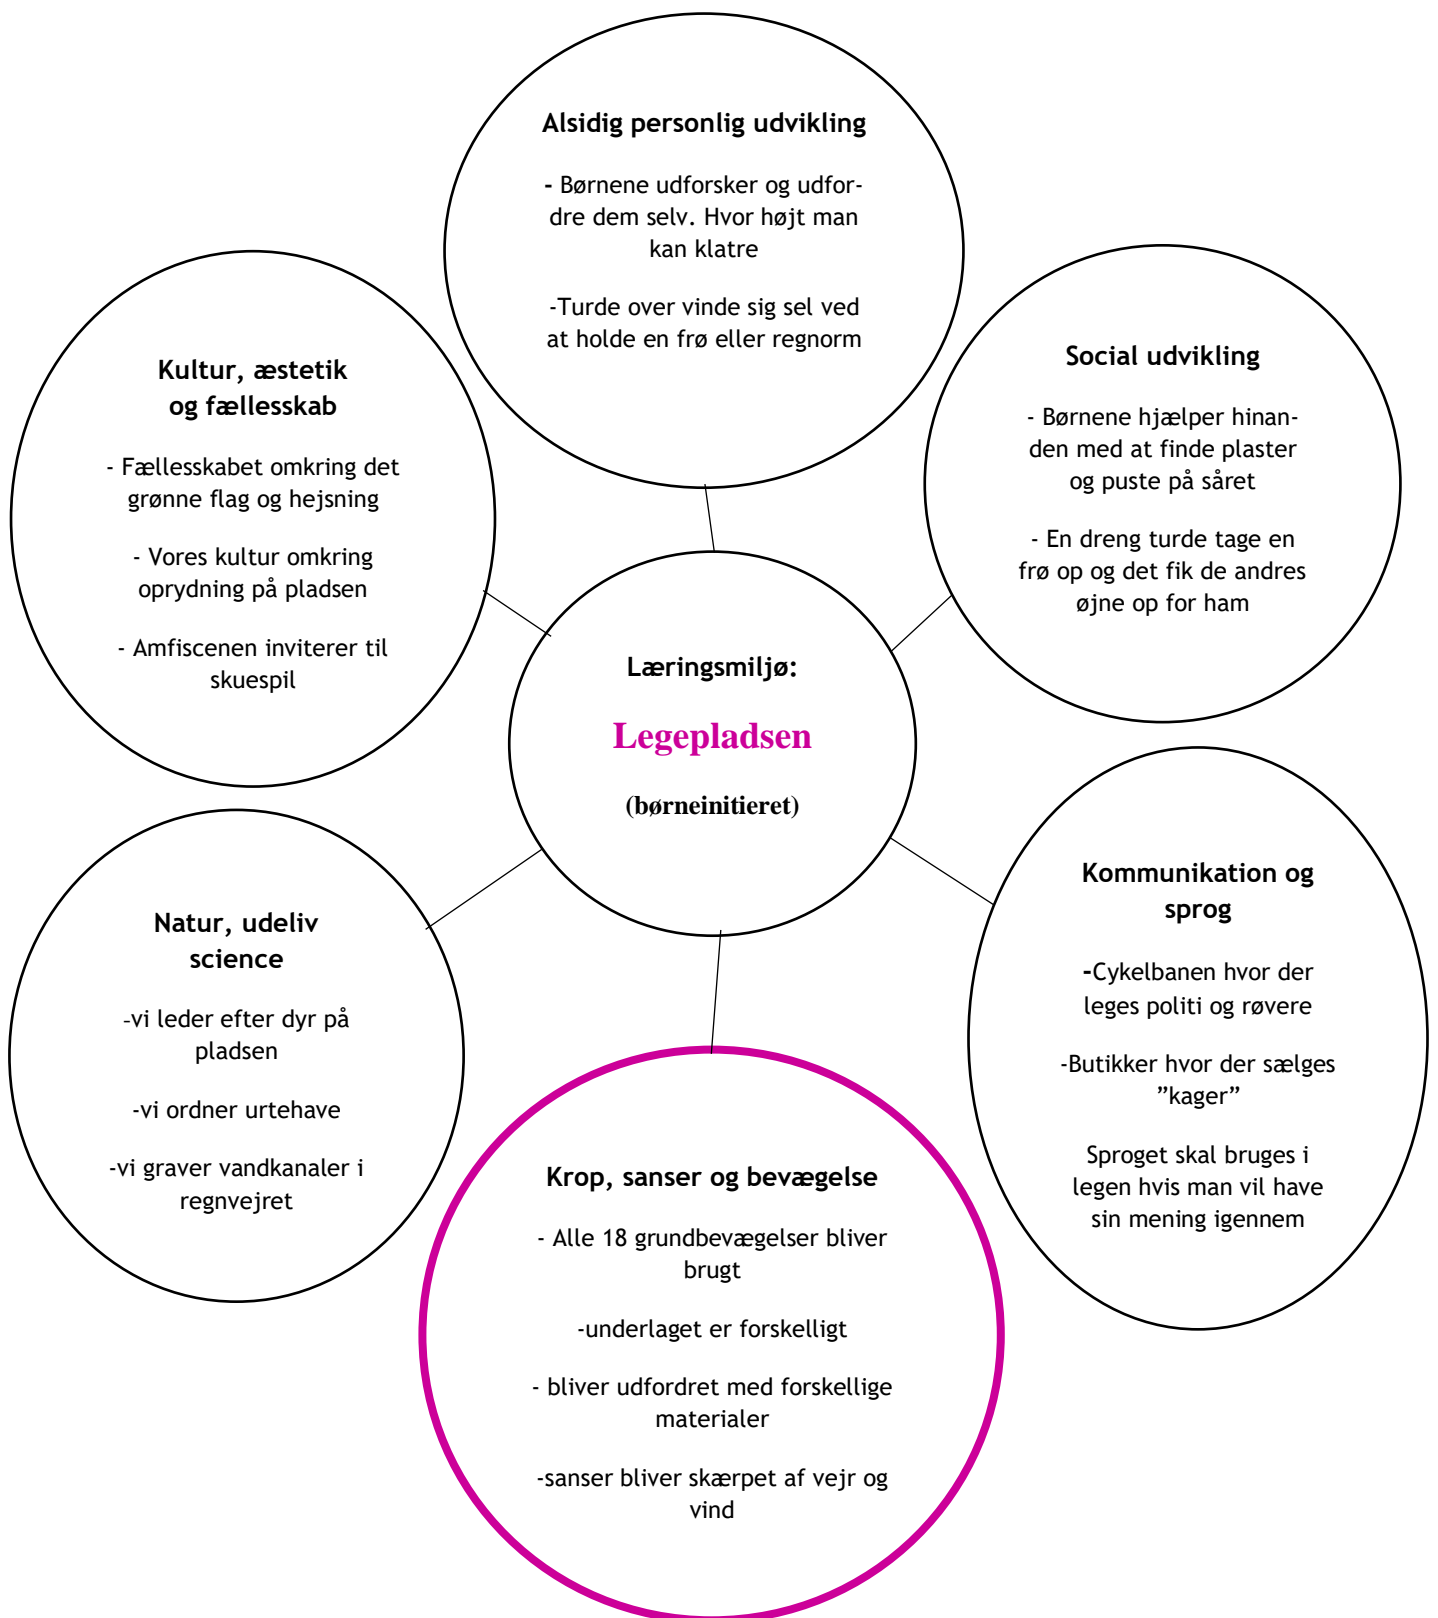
Alsidig personlig udvikling

- Børnene udforsker og udfordre dem selv. Hvor højt man kan klatre

-Turde over vinde sig sel ved at holde en frø eller regnorm

Kultur, æstetik og fællesskab

- Fællesskabet omkring det grønne flag og hejsning

- Vores kultur omkring oprydning på pladsen

- Amfiscenen inviterer til skuespil

Social udvikling

- Børnene hjælper hinanden med at finde plaster og puste på såret

- En dreng turde tage en frø op og det fik de andres øjne op for ham

Læringsmiljø:

Legepladsen

(børneinitieret)

Natur, udeliv science

-vi leder efter dyr på pladsen

-vi ordner urtehave

-vi graver vandkanaler i regnvejret

Kommunikation og sprog

-Cykelbanen hvor der leges politi og røvere

-Butikker hvor der sælges ”kager”

Sproget skal bruges i legen hvis man vil have sin mening igennem

Krop, sanser og bevægelse

- Alle 18 grundbevægelser bliver brugt

-underlaget er forskelligt

- bliver udfordret med forskellige materialer

-sanser bliver skærpet af vejr og vind